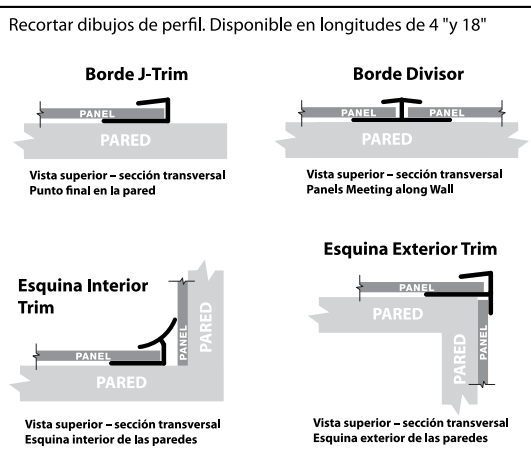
Recortar dibujos de perfil. Disponible en longitudes de 4 "y 18"

Borde J-Trim

PANEL

PARED

Vista superior – sección transversal
Punto final en la pared

Borde Divisor

PANEL

PANEL

PARED

Vista superior – sección transversal
Panels Meeting along Wall

Esquina Interior Trim

PANEL

PANEL

PARED

PARED

Vista superior – sección transversal
Esquina interior de las paredes

Esquina Exterior Trim

PANEL

PARED

PANEL

PARED

Vista superior – sección transversal
Esquina exterior de las paredes